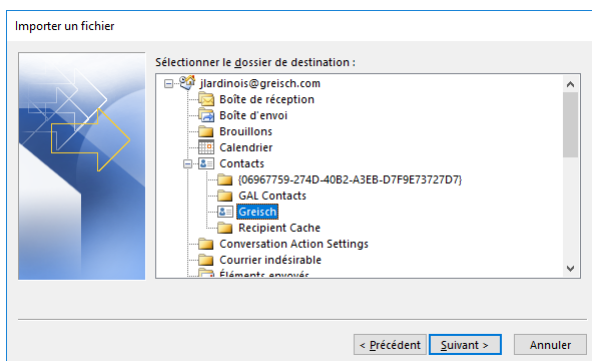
Importer un fichier

Sélectionner le dossier de destination :

jlardinois@greisch.com
Boîte de réception
Boîte d'envoi
Brouillons
Calendrier
Contacts
{06967759-274D-40B2-A3EB-D7F9E73727D7}
GAL Contacts
Greisch
Recipient Cache
Conversation Action Settings
Courrier indésirable
Éléments envoyés

< Précédent
Suivant >
Annuler